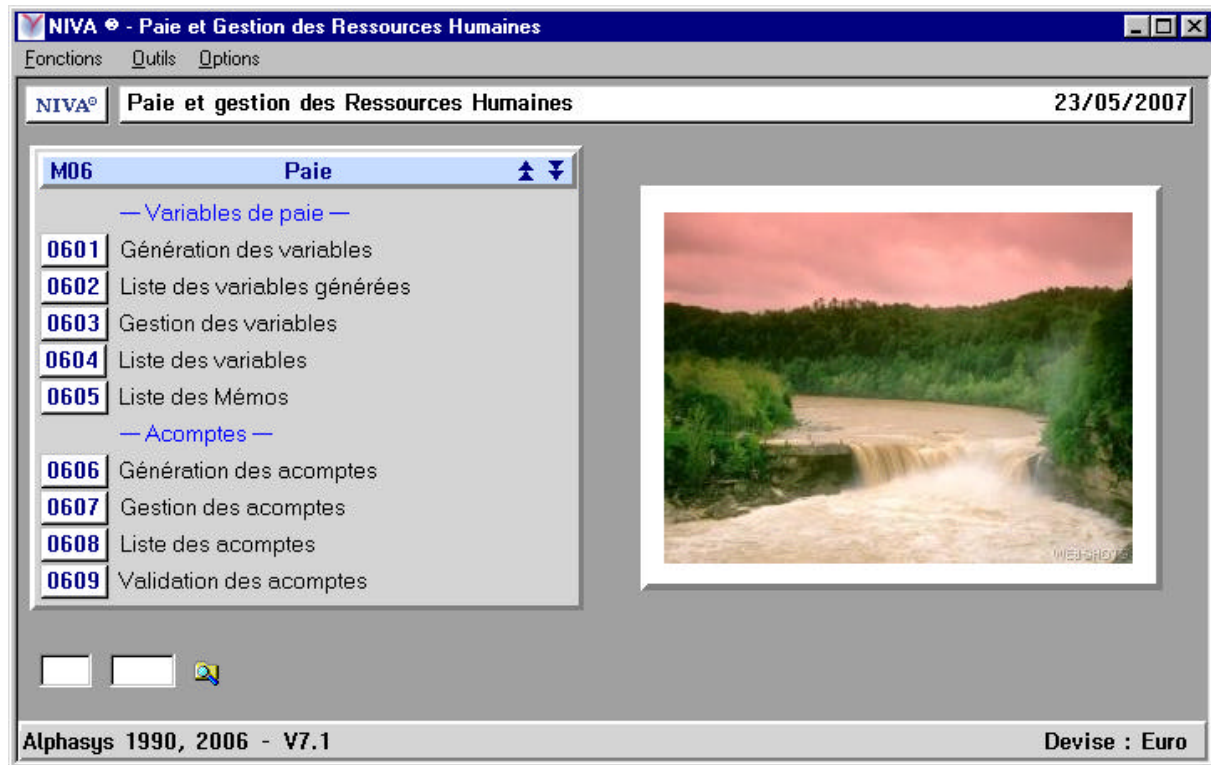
NIVA ® - Paie et Gestion des Ressources Humaines

Fonctions Outils Options

NIVA® Paie et gestion des Ressources Humaines 23/05/2007

M06 Paie

— Variables de paie —

0601 Génération des variables

0602 Liste des variables générées

0603 Gestion des variables

0604 Liste des variables

0605 Liste des Mémos

— Acomptes —

0606 Génération des acomptes

0607 Gestion des acomptes

0608 Liste des acomptes

0609 Validation des acomptes

WEBSHOTS

Alphasys 1990, 2006 - V7.1

Devise : Euro